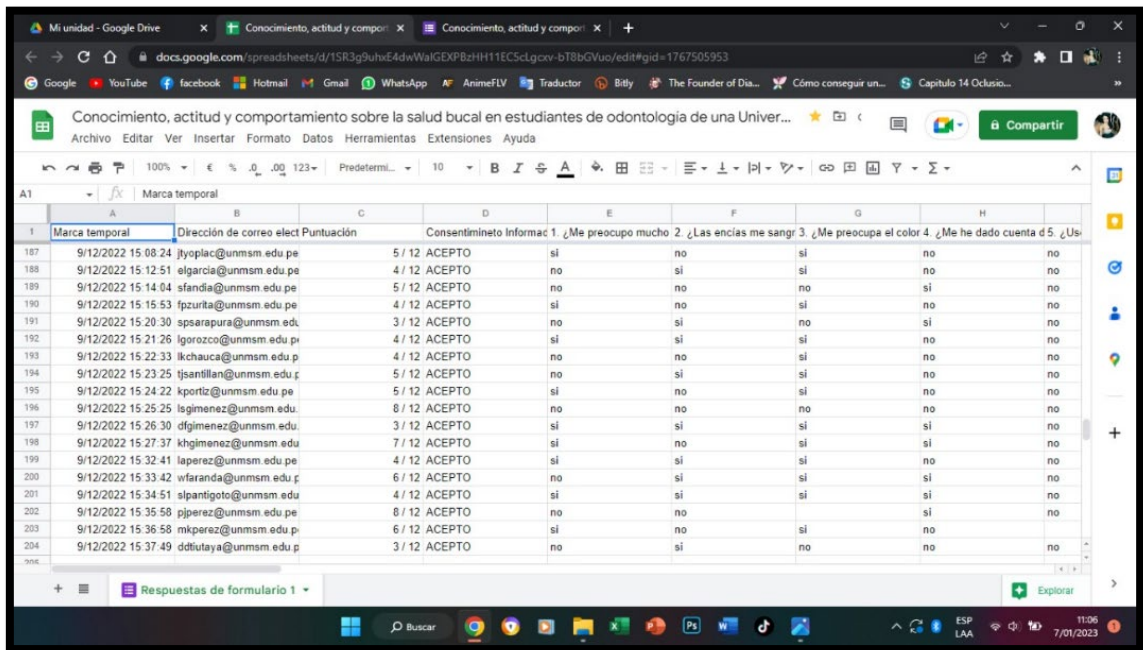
Mi unidad - Google Drive × Conocimiento, actitud y compor × Conocimiento, actitud y compor × +

docs.google.com/spreadsheets/d/1SR3g9uhxE4dwWalGEXPBzHH11EC5cLgcxv-bT8bGVuo/edit#gid=1767505953

Google YouTube facebook Hotmail Gmail WhatsApp AnimeFLV Traductor Bitly The Founder of Dia... Cómo conseguir un... Capitulo 14 Oclusio...

Conocimiento, actitud y comportamiento sobre la salud bucal en estudiantes de odontologia de una Univer...
Archivo Editar Ver Insertar Formato Datos Herramientas Extensiones Ayuda
Compartir

100% € % .0 .00 123 Predetermi... 10 B I

A1 fx Marca temporal

| | A | B | C | D | E | F | G | H | |
|---|---|---|---|---|---|---|---|---|---|
| 1 | Marca temporal | Dirección de correo elect | Puntuación | Consentimineto Informac | 1. ¿Me preocupo mucho | 2. ¿Las encías me sangr | 3. ¿Me preocupa el color | 4. ¿Me he dado cuenta d | 5. ¿Us |
| 187 | 9/12/2022 15:08:24 | jtyoplac@unmsm.edu.pe | 5 / 12 | ACEPTO | si | no | si | no | no |
| 188 | 9/12/2022 15:12:51 | elgarcia@unmsm.edu.pe | 4 / 12 | ACEPTO | no | si | si | no | no |
| 189 | 9/12/2022 15:14:04 | sfandia@unmsm.edu.pe | 5 / 12 | ACEPTO | no | no | no | si | no |
| 190 | 9/12/2022 15:15:53 | fpzurita@unmsm.edu.pe | 4 / 12 | ACEPTO | si | no | si | no | no |
| 191 | 9/12/2022 15:20:30 | spsarapura@unmsm.edu | 3 / 12 | ACEPTO | no | si | no | si | no |
| 192 | 9/12/2022 15:21:26 | lgorozco@unmsm.edu.p | 4 / 12 | ACEPTO | si | si | si | si | no |
| 193 | 9/12/2022 15:22:33 | lkchauca@unmsm.edu.p | 4 / 12 | ACEPTO | no | no | si | no | no |
| 194 | 9/12/2022 15:23:25 | tjsantillan@unmsm.edu.p | 5 / 12 | ACEPTO | no | si | si | no | no |
| 195 | 9/12/2022 15:24:22 | kportiz@unmsm.edu.pe | 5 / 12 | ACEPTO | si | no | si | no | no |
| 196 | 9/12/2022 15:25:25 | lsgimenez@unmsm.edu. | 8 / 12 | ACEPTO | si | no | no | no | no |
| 197 | 9/12/2022 15:26:30 | dfgimenez@unmsm.edu. | 3 / 12 | ACEPTO | si | si | si | si | no |
| 198 | 9/12/2022 15:27:37 | khgimenez@unmsm.edu | 7 / 12 | ACEPTO | si | no | si | si | no |
| 199 | 9/12/2022 15:32:41 | laperez@unmsm.edu.pe | 4 / 12 | ACEPTO | si | si | si | no | no |
| 200 | 9/12/2022 15:33:42 | wfaranda@unmsm.edu.p | 6 / 12 | ACEPTO | no | si | si | si | no |
| 201 | 9/12/2022 15:34:51 | slpantigoto@unmsm.edu | 4 / 12 | ACEPTO | si | si | si | si | no |
| 202 | 9/12/2022 15:35:58 | pjperez@unmsm.edu.pe | 8 / 12 | ACEPTO | no | no | | si | no |
| 203 | 9/12/2022 15:36:58 | mkperez@unmsm.edu.p | 6 / 12 | ACEPTO | si | no | si | no | |
| 204 | 9/12/2022 15:37:49 | ddtiutaya@unmsm.edu.p | 3 / 12 | ACEPTO | no | si | no | no | no |

Respuestas de formulario 1
Explorar

Buscar
ESP LAA 11:06 7/01/2023